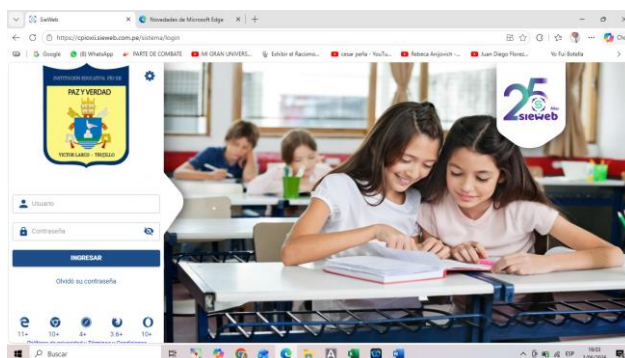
SieWeb
Novedades de Microsoft Edge
https://cpiovii.sieweb.com.pe/sistema/login
Google
(8) WhatsApp
PARTE DE COMBATE
MI GRAN UNIVERS...
Estidor el Racismo...
cesar peña - YouTu...
Rebeca Anjiovich -...
Juan Diego Flores...
Yo Fui Botella

INSTITUCIÓN EDUCATIVA PRIVADA
PAZ Y VERDAD
VICTOR LARCO - TRUJILLO

25 años
sieweb

Usuario
Contraseña
INGRESAR
Olvidó su contraseña

11+
10+
4+
3.6+
10+

Buscar
ESP